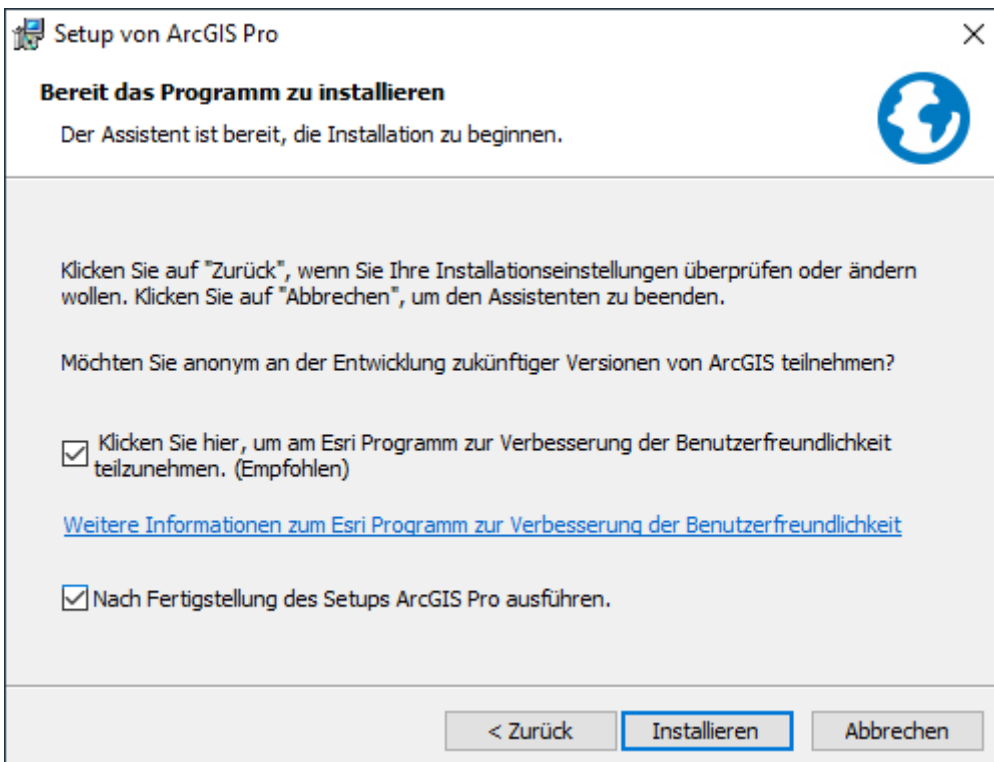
Setup von ArcGIS Pro

×

**Bereit das Programm zu installieren**

Der Assistent ist bereit, die Installation zu beginnen.

Klicken Sie auf "Zurück", wenn Sie Ihre Installationseinstellungen überprüfen oder ändern wollen. Klicken Sie auf "Abbrechen", um den Assistenten zu beenden.

Möchten Sie anonym an der Entwicklung zukünftiger Versionen von ArcGIS teilnehmen?

☑ Klicken Sie hier, um am Esri Programm zur Verbesserung der Benutzerfreundlichkeit teilzunehmen. (Empfohlen)

Weitere Informationen zum Esri Programm zur Verbesserung der Benutzerfreundlichkeit

☑ Nach Fertigstellung des Setups ArcGIS Pro ausführen.

< Zurück | Installieren | Abbrechen